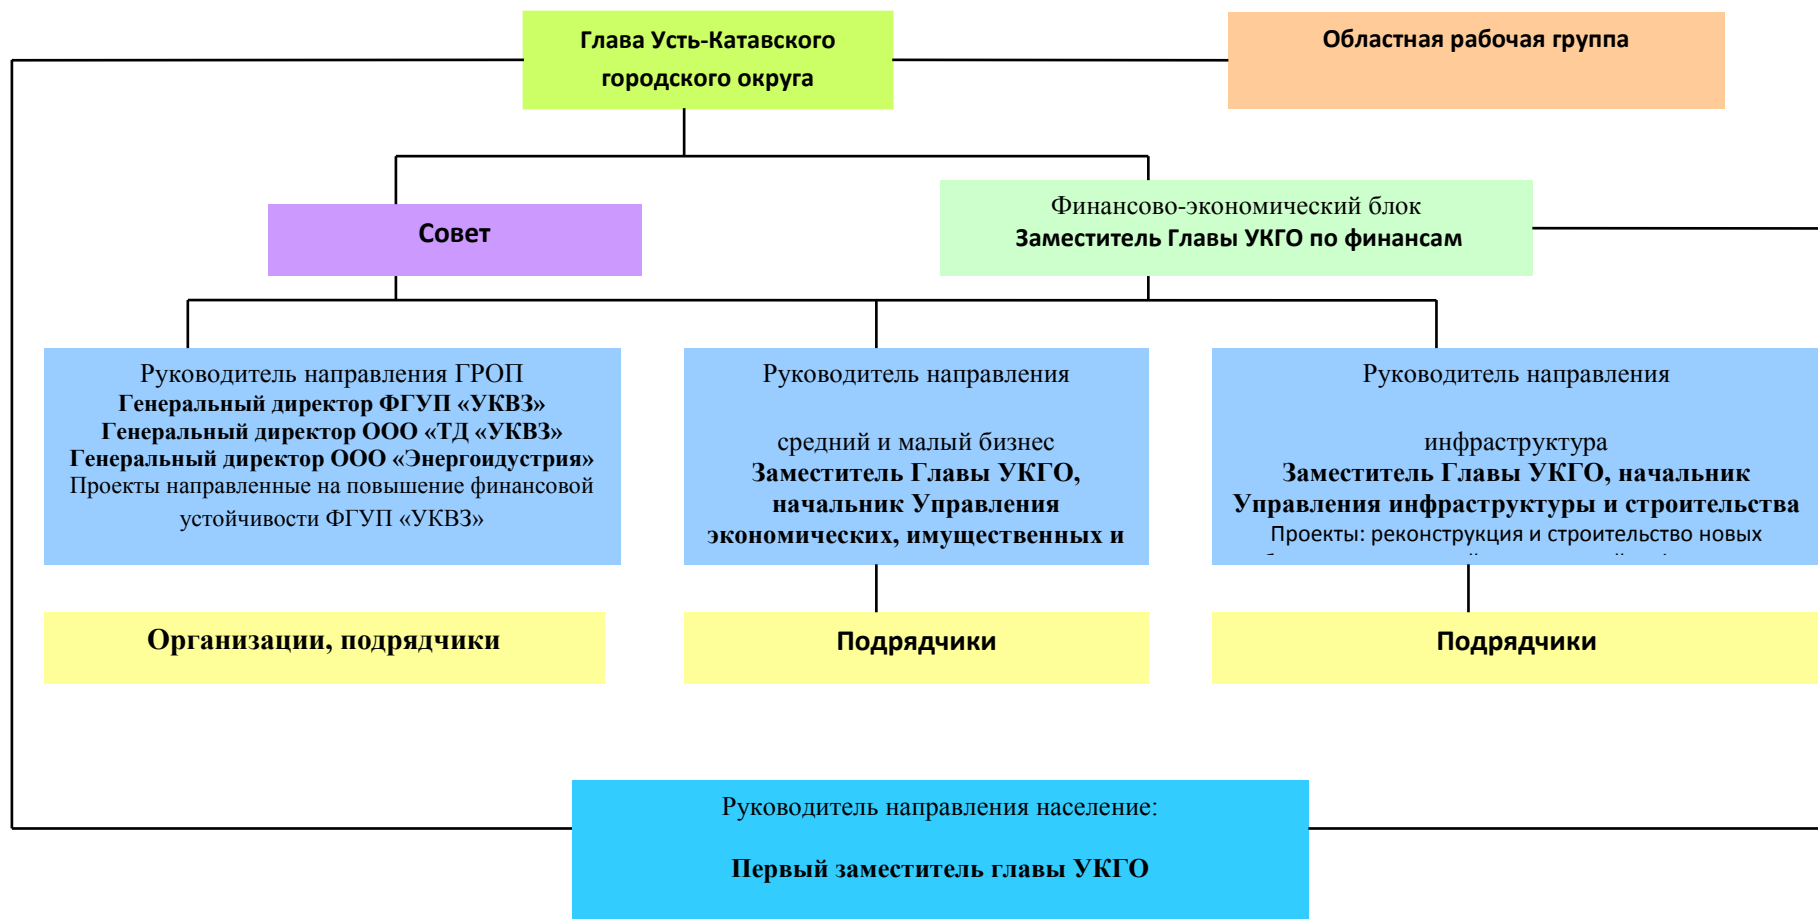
Глава Усть-Катавского городского округа

Областная рабочая группа

Совет

Финансово-экономический блок
Заместитель Главы УКГО по финансам

Руководитель направления ГРОП
Генеральный директор ФГУП «УКВЗ»
Генеральный директор ООО «ТД «УКВЗ»
Генеральный директор ООО «Энергоидустрия»
Проекты направленные на повышение финансовой устойчивости ФГУП «УКВЗ»

Руководитель направления

средний и малый бизнес
Заместитель Главы УКГО, начальник Управления экономических, имущественных и

Руководитель направления

инфраструктура
Заместитель Главы УКГО, начальник Управления инфраструктуры и строительства
Проекты: реконструкция и строительство новых
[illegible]

Организации, подрядчики

Подрядчики

Подрядчики

Руководитель направления население:

Первый заместитель главы УКГО